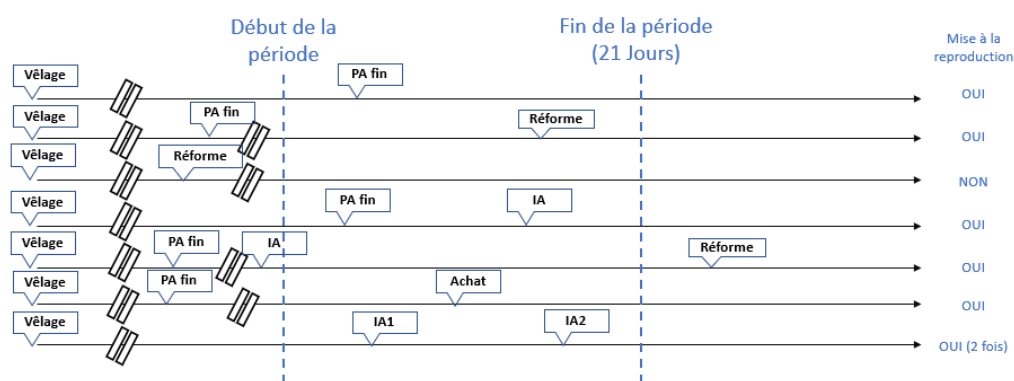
Début de la période

Fin de la période (21 Jours)

Mise à la reproduction

Vêlage
PA fin
OUI

Vêlage
PA fin
Réforme
OUI

Vêlage
Réforme
NON

Vêlage
PA fin
IA
OUI

Vêlage
PA fin
IA
Réforme
OUI

Vêlage
PA fin
Achat
OUI

Vêlage
IA1
IA2
OUI (2 fois)